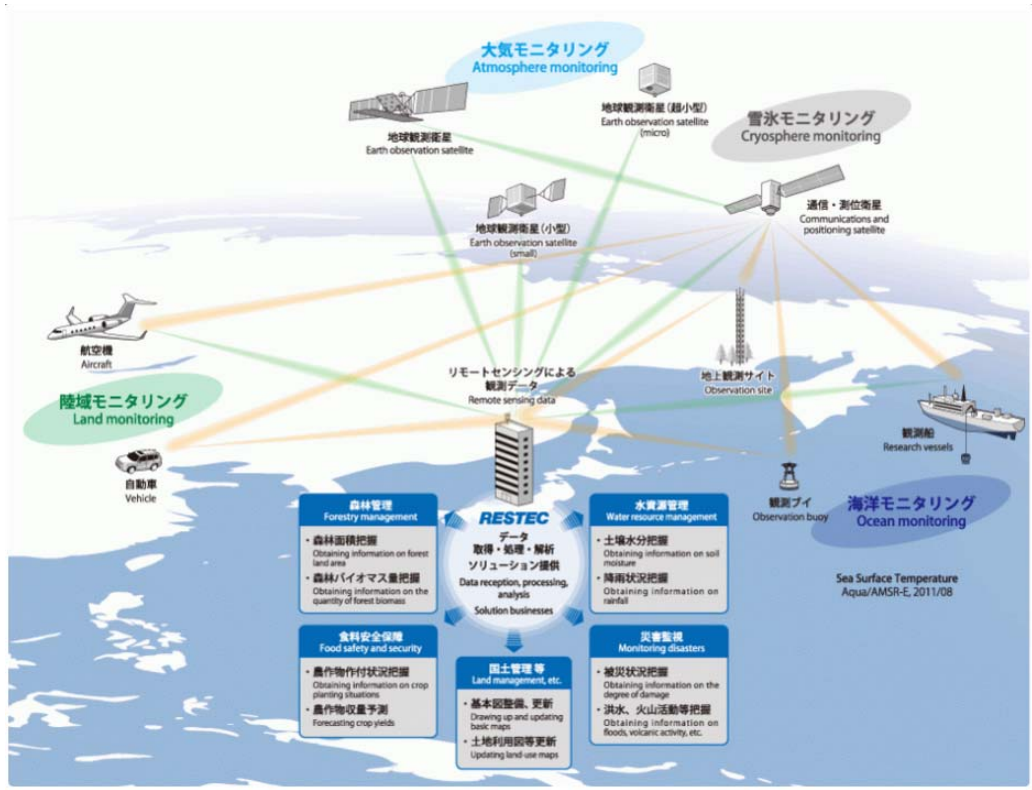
大気モニタリング
Atmosphere monitoring

地球観測衛星
Earth observation satellite

地球観測衛星（超小型）
Earth observation satellite (micro)

雪氷モニタリング
Cryosphere monitoring

地球観測衛星（小型）
Earth observation satellite (small)

通信・測位衛星
Communications and positioning satellite

航空機
Aircraft

リモートセンシングによる観測データ
Remote sensing data

地上観測サイト
Observation site

陸域モニタリング
Land monitoring

観測船
Research vessels

自動車
Vehicle

観測ブイ
Observation buoy

海洋モニタリング
Ocean monitoring

RESTEC

データ
取得・処理・解析
ソリューション提供
Data reception, processing, analysis
Solution businesses

森林管理
Forestry management
・森林面積把握
Obtaining information on forest land area
・森林バイオマス量把握
Obtaining information on the quantity of forest biomass

水資源管理
Water resource management
・土壌水分把握
Obtaining information on soil moisture
・降雨状況把握
Obtaining information on rainfall

Sea Surface Temperature
Aqua/AMSR-E, 2011/08

食料安全保障
Food safety and security
・農作物作付状況把握
Obtaining information on crop planting situations
・農作物収量予測
Forecasting crop yields

国土管理 等
Land management, etc.
・基本図整備、更新
Drawing up and updating basic maps
・土地利用図等更新
Updating land-use maps

災害監視
Monitoring disasters
・被災状況把握
Obtaining information on the degree of damage
・洪水、火山活動等把握
Obtaining information on floods, volcanic activity, etc.